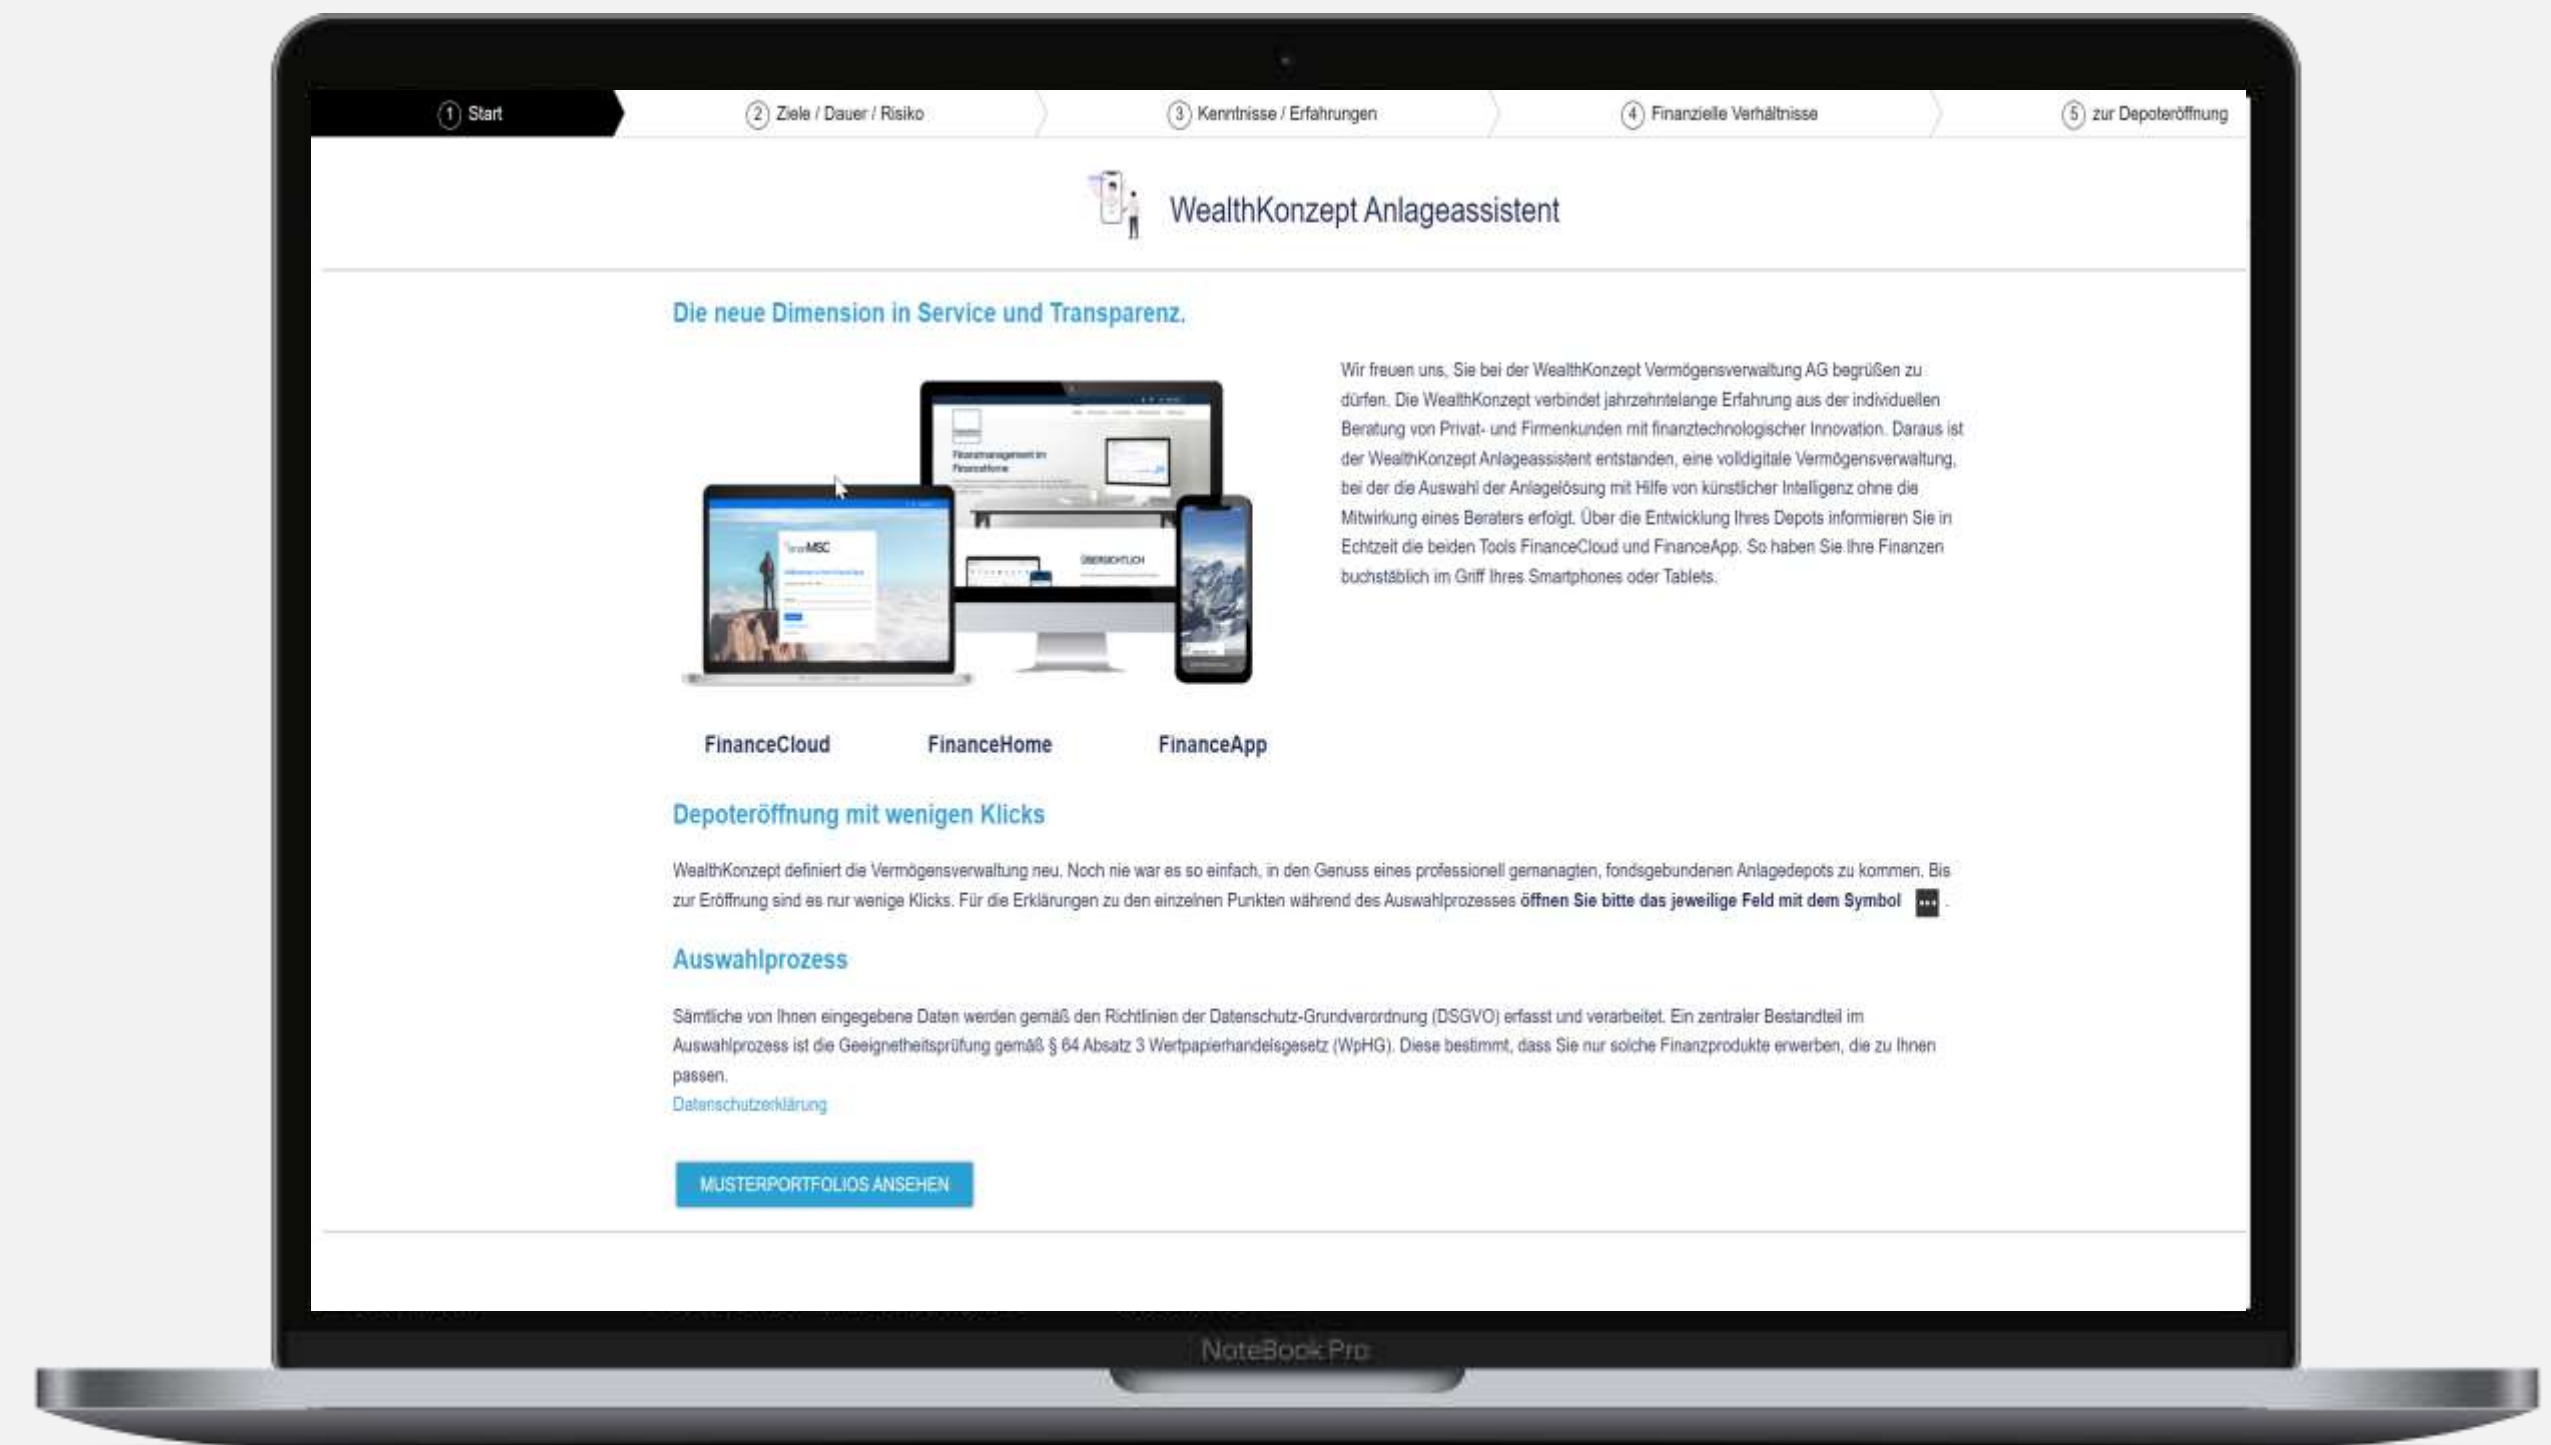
1 Start | 2 Ziele / Dauer / Risiko | 3 Kenntnisse / Erfahrungen | 4 Finanzielle Verhältnisse | 5 zur Depoteröffnung

WealthKonzept Anlageassistent

Die neue Dimension in Service und Transparenz.

Wir freuen uns, Sie bei der WealthKonzept Vermögensverwaltung AG begrüßen zu dürfen. Die WealthKonzept verbindet jahrzehntelange Erfahrung aus der individuellen Beratung von Privat- und Firmenkunden mit finanztechnologischer Innovation. Daraus ist der WealthKonzept Anlageassistent entstanden, eine volldigitale Vermögensverwaltung, bei der die Auswahl der Anlagelösung mit Hilfe von künstlicher Intelligenz ohne die Mitwirkung eines Beraters erfolgt. Über die Entwicklung Ihres Depots informieren Sie in Echtzeit die beiden Tools FinanceCloud und FinanceApp. So haben Sie Ihre Finanzen buchstäblich im Griff Ihres Smartphones oder Tablets.

FinanceCloud FinanceHome FinanceApp

Depoteröffnung mit wenigen Klicks

WealthKonzept definiert die Vermögensverwaltung neu. Noch nie war es so einfach, in den Genuss eines professionell gemanagten, fondsgebundenen Anlagedepots zu kommen. Bis zur Eröffnung sind es nur wenige Klicks. Für die Erklärungen zu den einzelnen Punkten während des Auswahlprozesses öffnen Sie bitte das jeweilige Feld mit dem Symbol ... .

Auswahlprozess

Sämtliche von Ihnen eingegebene Daten werden gemäß den Richtlinien der Datenschutz-Grundverordnung (DSGVO) erfasst und verarbeitet. Ein zentraler Bestandteil im Auswahlprozess ist die Geeignetheitsprüfung gemäß § 64 Absatz 3 Wertpapierhandelsgesetz (WpHG). Diese bestimmt, dass Sie nur solche Finanzprodukte erwerben, die zu Ihnen passen.
Datenschutzerklärung

MUSTERPORTFOLIOS ANSEHEN

NoteBook Pro